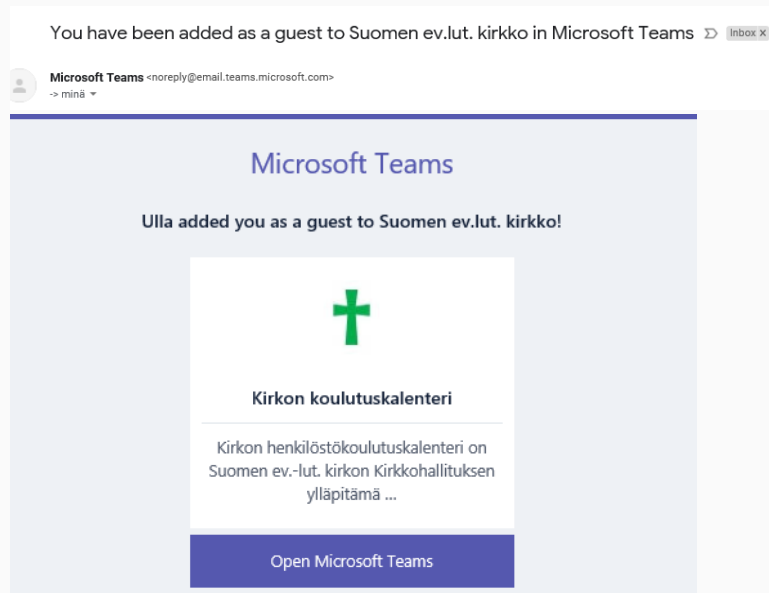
You have been added as a guest to Suomen ev.lut. kirkko in Microsoft Teams Inbox ×

Microsoft Teams <noreply@email.teams.microsoft.com>
-> minä

Microsoft Teams

Ulla added you as a guest to Suomen ev.lut. kirkko!

Kirkon koulutuskalenteri

Kirkon henkilöstökoulutuskalenteri on Suomen ev.-lut. kirkon Kirkkohallituksen ylläpitämä ...

Open Microsoft Teams